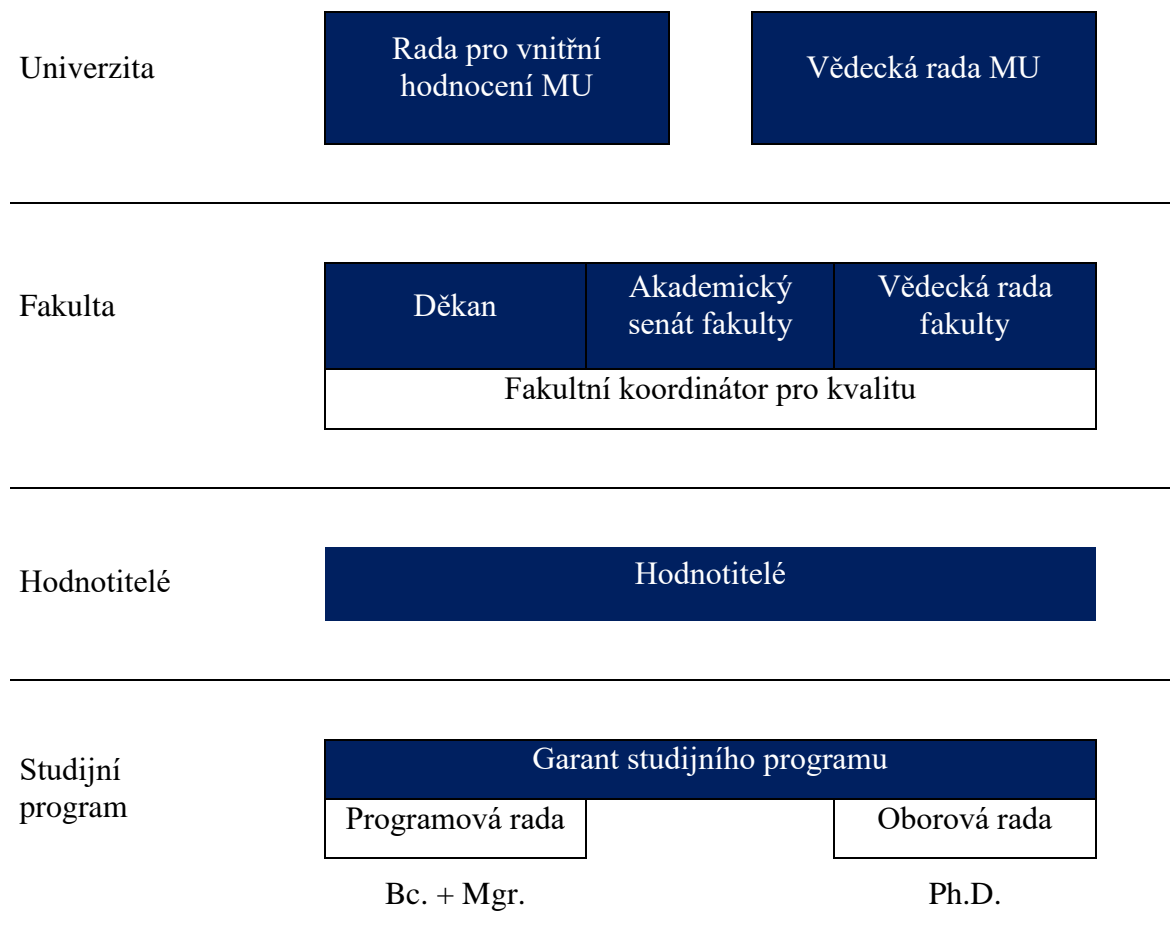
Univerzita

Rada pro vnitřní hodnocení MU

Vědecká rada MU

Fakulta

Děkan

Akademický senát fakulty

Vědecká rada fakulty

Fakultní koordinátor pro kvalitu

Hodnotitelé

Hodnotitelé

Studijní program

Garant studijního programu

Programová rada

Oborová rada

Bc. + Mgr.

Ph.D.